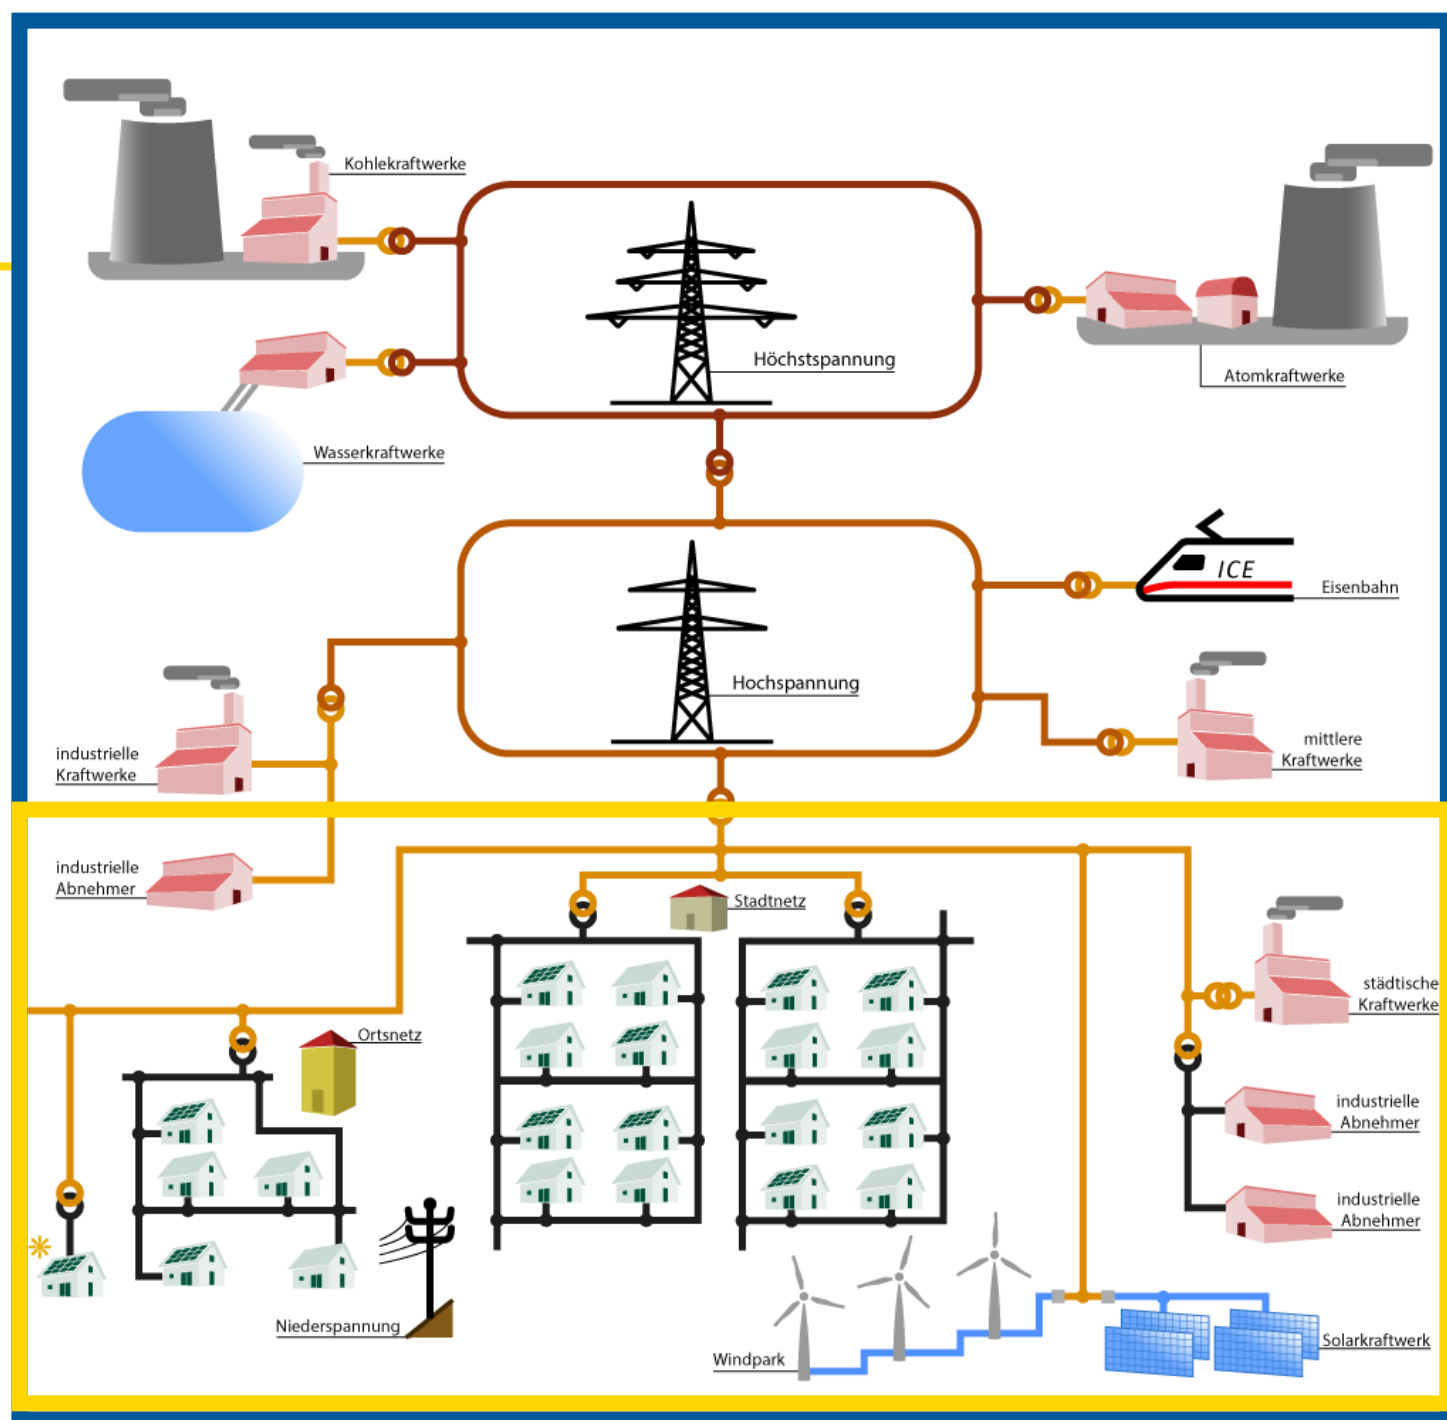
Kohlekraftwerke

Höchstspannung

Atomkraftwerke

Wasserkraftwerke

ICE

Eisenbahn

Hochspannung

industrielle Kraftwerke

mittlere Kraftwerke

industrielle Abnehmer

Stadtnetz

städtische Kraftwerke

Ortsnetz

industrielle Abnehmer

industrielle Abnehmer

Niederspannung

Windpark

Solarkraftwerk